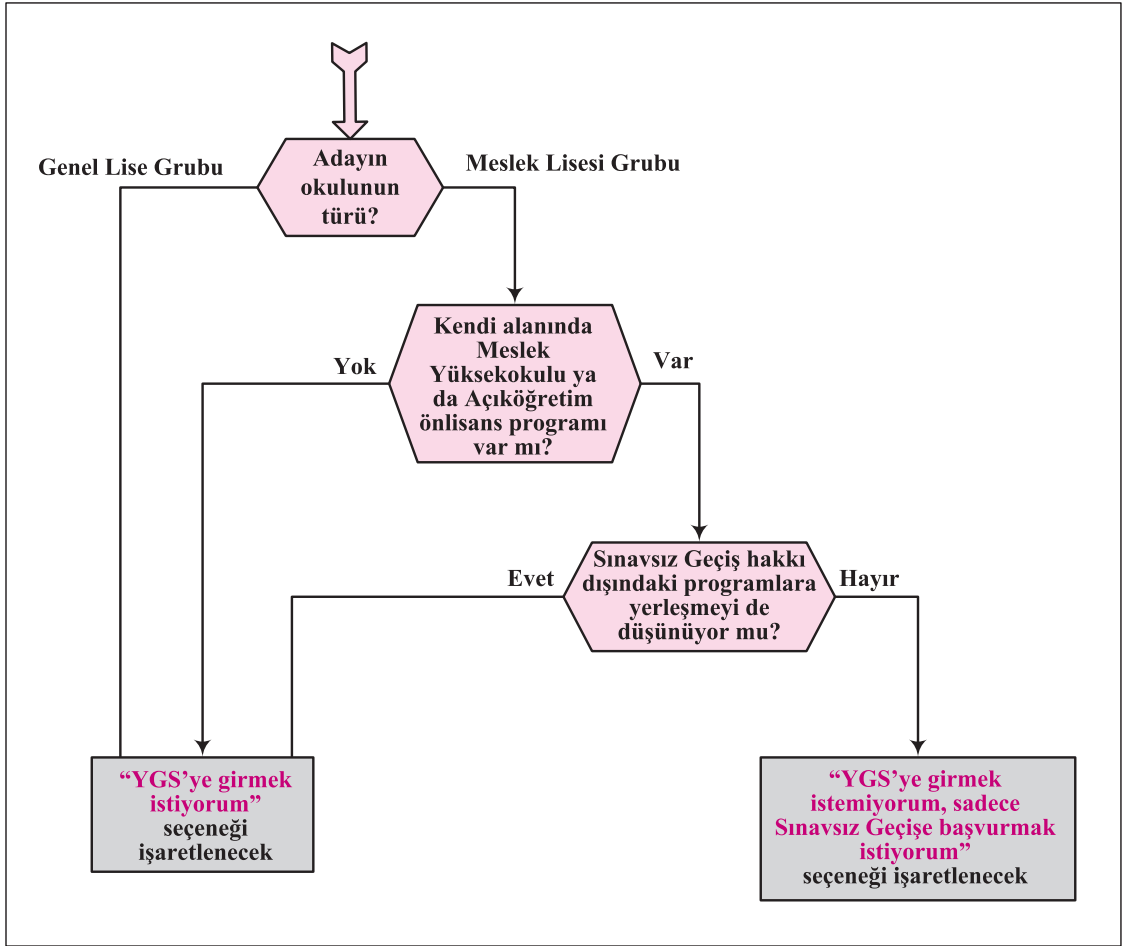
Genel Lise Grubu

Adayın okulunun türü?

Meslek Lisesi Grubu

Yok

Kendi alanında Meslek Yüksekokulu ya da Açıköğretim önlisans programı var mı?

Var

Evet

Sınavsız Geçiş hakkı dışındaki programlara yerleşmeyi de düşünüyor mu?

Hayır

“YGS’ye girmek istiyorum” seçeneği işaretlenecek

“YGS’ye girmek istemiyorum, sadece Sınavsız Geçişe başvurmak istiyorum” seçeneği işaretlenecek